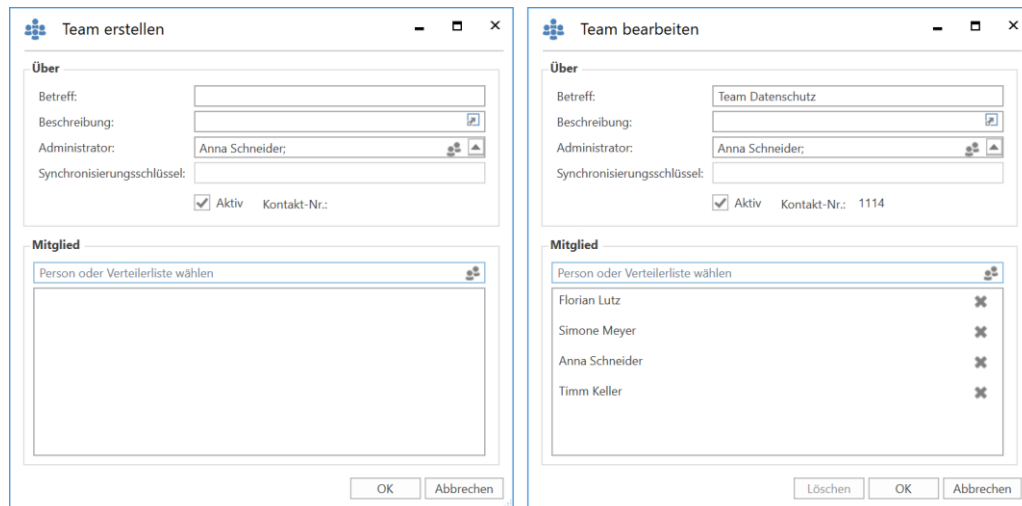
Team erstellen

Über

Betreff:

Beschreibung:

Administrator: Anna Schneider;

Synchronisierungsschlüssel:

Aktiv Kontakt-Nr.:

Mitglied

Person oder Verteilerliste wählen

OK Abbrechen

Team bearbeiten

Über

Betreff: Team Datenschutz

Beschreibung:

Administrator: Anna Schneider;

Synchronisierungsschlüssel:

Aktiv Kontakt-Nr.: 1114

Mitglied

Person oder Verteilerliste wählen

Florian Lutz

Simone Meyer

Anna Schneider

Timm Keller

Löschen OK Abbrechen